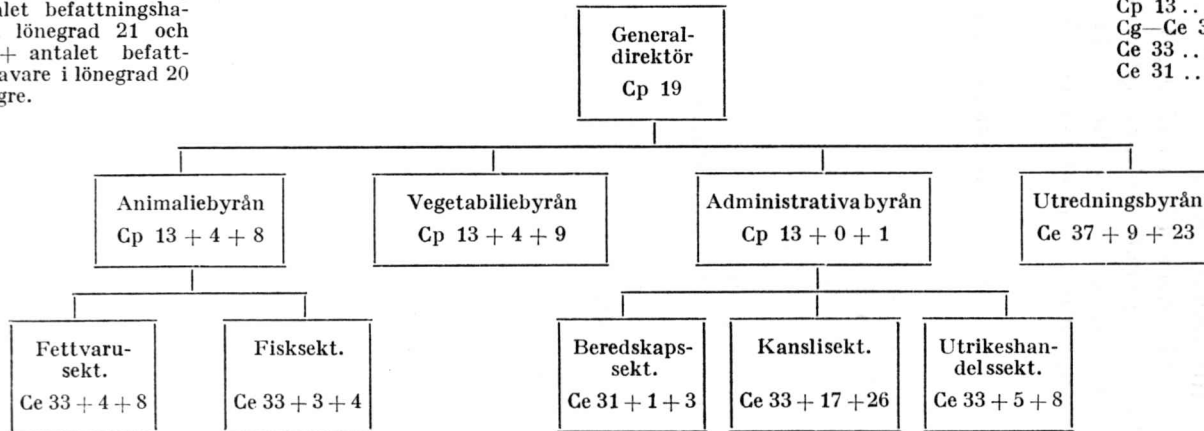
alet befattningsha- lönegrad 21 och + antalet befatt- avare i lönegrad 20 gre.

General- direktör
Cp 19

Cp 13 ..
Cg—Ce 3
Ce 33 ..
Ce 31 ..

Animaliebyrån
Cp $13 + 4 + 8$

Vegetabiliebyrån
Cp $13 + 4 + 9$

Administrativa byrån
Cp $13 + 0 + 1$

Utredningsbyrån
Ce $37 + 9 + 23$

Fettvaru- sekt.
Ce $33 + 4 + 8$

Fisksekt.
Ce $33 + 3 + 4$

Beredskaps- sekt.
Ce $31 + 1 + 3$

Kanslisekt.
Ce $33 + 17 + 26$

Utrikeshan- delssekt.
Ce $33 + 5 + 8$